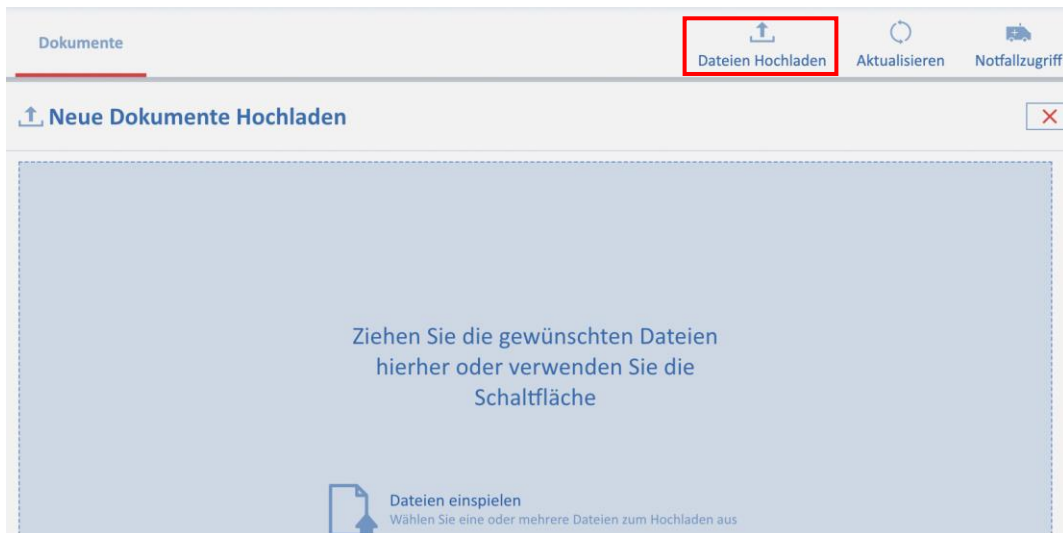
Dokumente

Dateien Hochladen

Aktualisieren

Notfallzugriff

Neue Dokumente Hochladen

Ziehen Sie die gewünschten Dateien hierher oder verwenden Sie die Schaltfläche

Dateien einspielen
Wählen Sie eine oder mehrere Dateien zum Hochladen aus